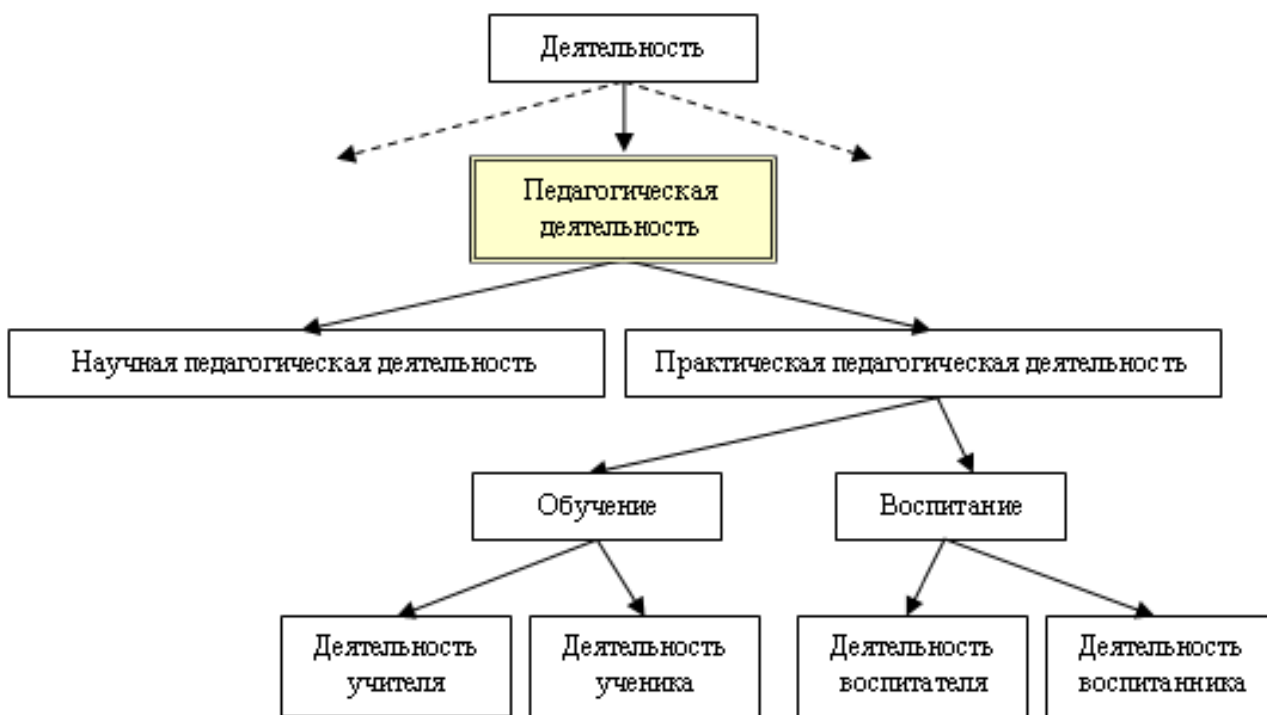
Деятельность

Педагогическая деятельность

Научная педагогическая деятельность

Практическая педагогическая деятельность

Обучение

Воспитание

Деятельность учителя

Деятельность ученика

Деятельность воспитателя

Деятельность воспитанника